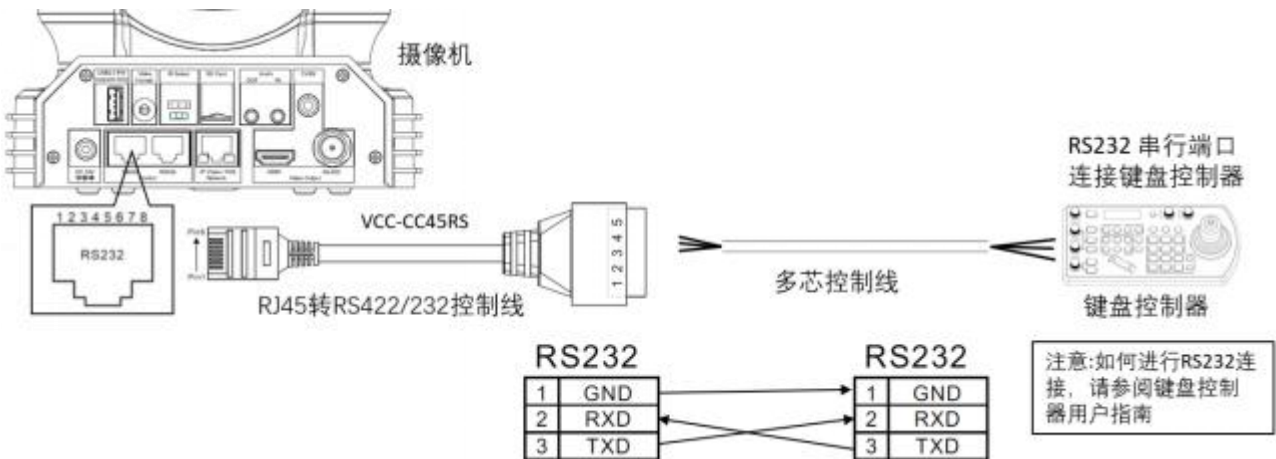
摄像机

1 2 3 4 5 6 7 8
RS232

VCC-CC45RS

Pin8
Pin1

1 2 3 4 5

RJ45转RS422/232控制线

多芯控制线

RS232 串行端口
连接键盘控制器

键盘控制器

RS232

| 1 | GND |
|---|---|
| 2 | RXD |
| 3 | TXD |

RS232

| 1 | GND |
|---|---|
| 2 | RXD |
| 3 | TXD |

注意:如何进行RS232连接，请参阅键盘控制器用户指南